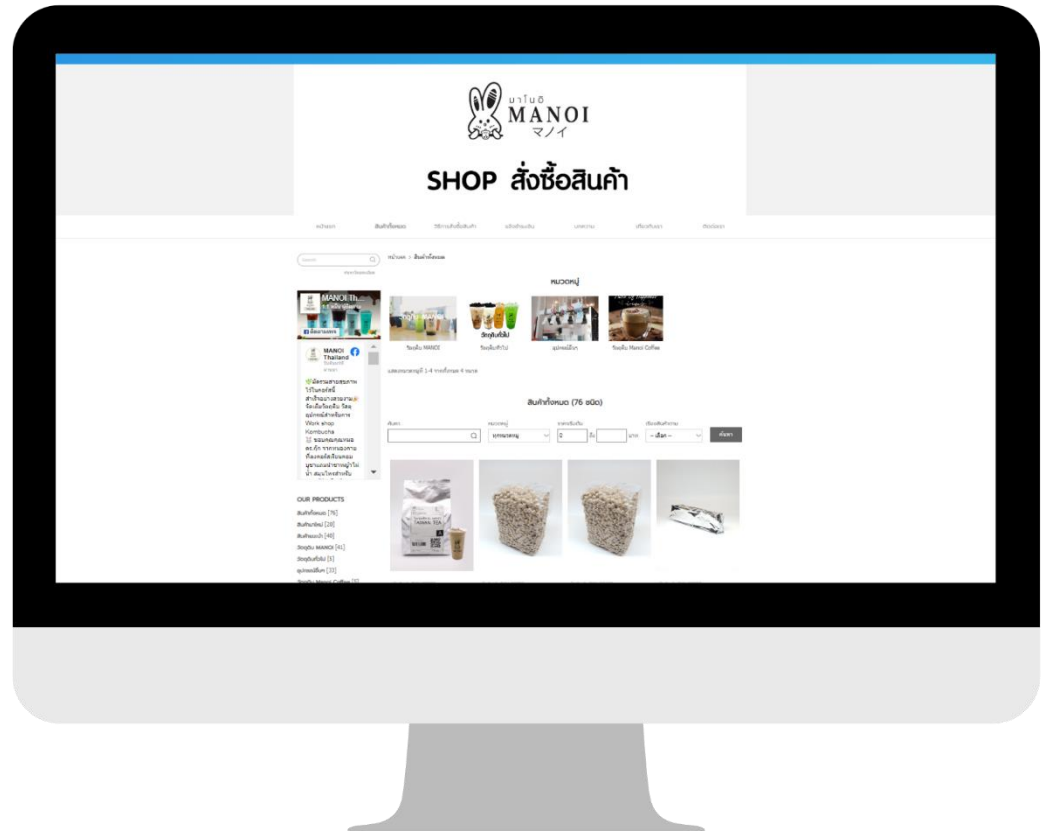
มาโนอิ
MANOI
マノイ

SHOP สั่งซื้อสินค้า

หน้าแรก สินค้าทั้งหมด วิธีการสั่งซื้อสินค้า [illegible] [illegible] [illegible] ติดต่อเรา

Search

หน้าแรก > สินค้าทั้งหมด

หมวดหมู่

MANOI Th...

MANOI Thailand

🌿มีความสามารถภาษาไปในคอร์สนี้ สำเร็จแบบสวยงาม จัดเต็มวัตถุดิบ วัสดุอุปกรณ์สำหรับการ Work shop Kombucha ขอบคุณคุณกอล์ฟ

วัตถุดิบ MANOI วัตถุดิบทั่วไป อุปกรณ์อื่นๆ วัตถุดิบ Manoi Coffee

แสดงหมวดหมู่ 1-4 จากทั้งหมด 4 หมวด

สินค้าทั้งหมด (76 ชนิด)

สินค้า หมวดหมู่ ราคาเริ่มต้น เรียงสินค้าตาม
ทุกหมวดหมู่ 0 ถึง บาท -- เลือก -- ค้นหา

OUR PRODUCTS
สินค้าทั้งหมด [76]
สินค้ามาใหม่ [28]
สินค้าขายดี [48]
วัตถุดิบ MANOI [41]
วัตถุดิบทั่วไป [1]
อุปกรณ์อื่นๆ [33]
วัตถุดิบ Manoi Coffee [?]